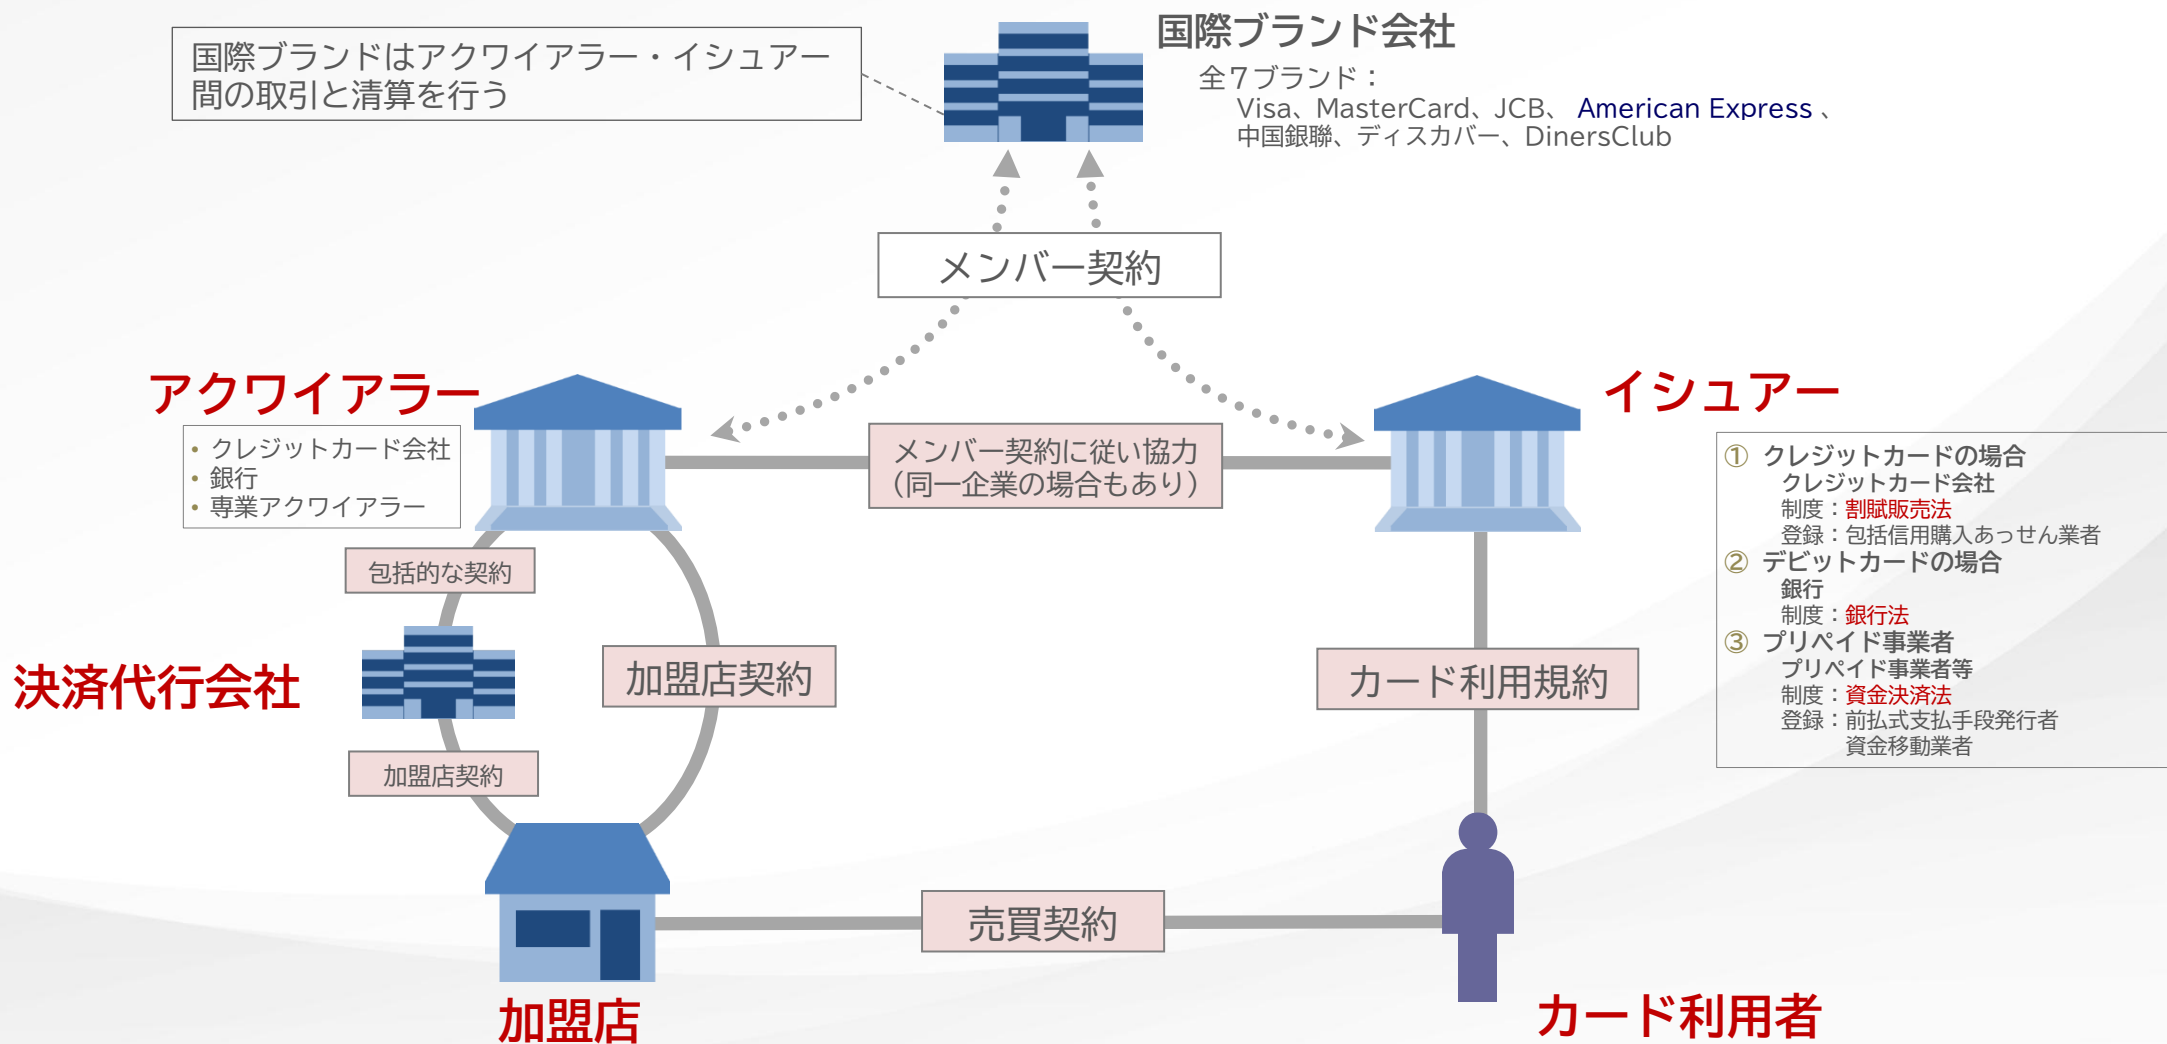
国際ブランドはアクワイアラー・イシュアー間の取引と清算を行う

国際ブランド会社
全7ブランド：
Visa、MasterCard、JCB、 American Express 、中国銀聯、ディスカバー、DinersClub

メンバー契約

アクワイアラー
• クレジットカード会社
• 銀行
• 専業アクワイアラー

メンバー契約に従い協力
（同一企業の場合もあり）

イシュアー

① クレジットカードの場合
クレジットカード会社
制度：割賦販売法
登録：包括信用購入あっせん業者
② デビットカードの場合
銀行
制度：銀行法
③ プリペイド事業者
プリペイド事業者等
制度：資金決済法
登録：前払式支払手段発行者
資金移動業者

包括的な契約

決済代行会社

加盟店契約

加盟店契約

カード利用規約

売買契約

加盟店

カード利用者